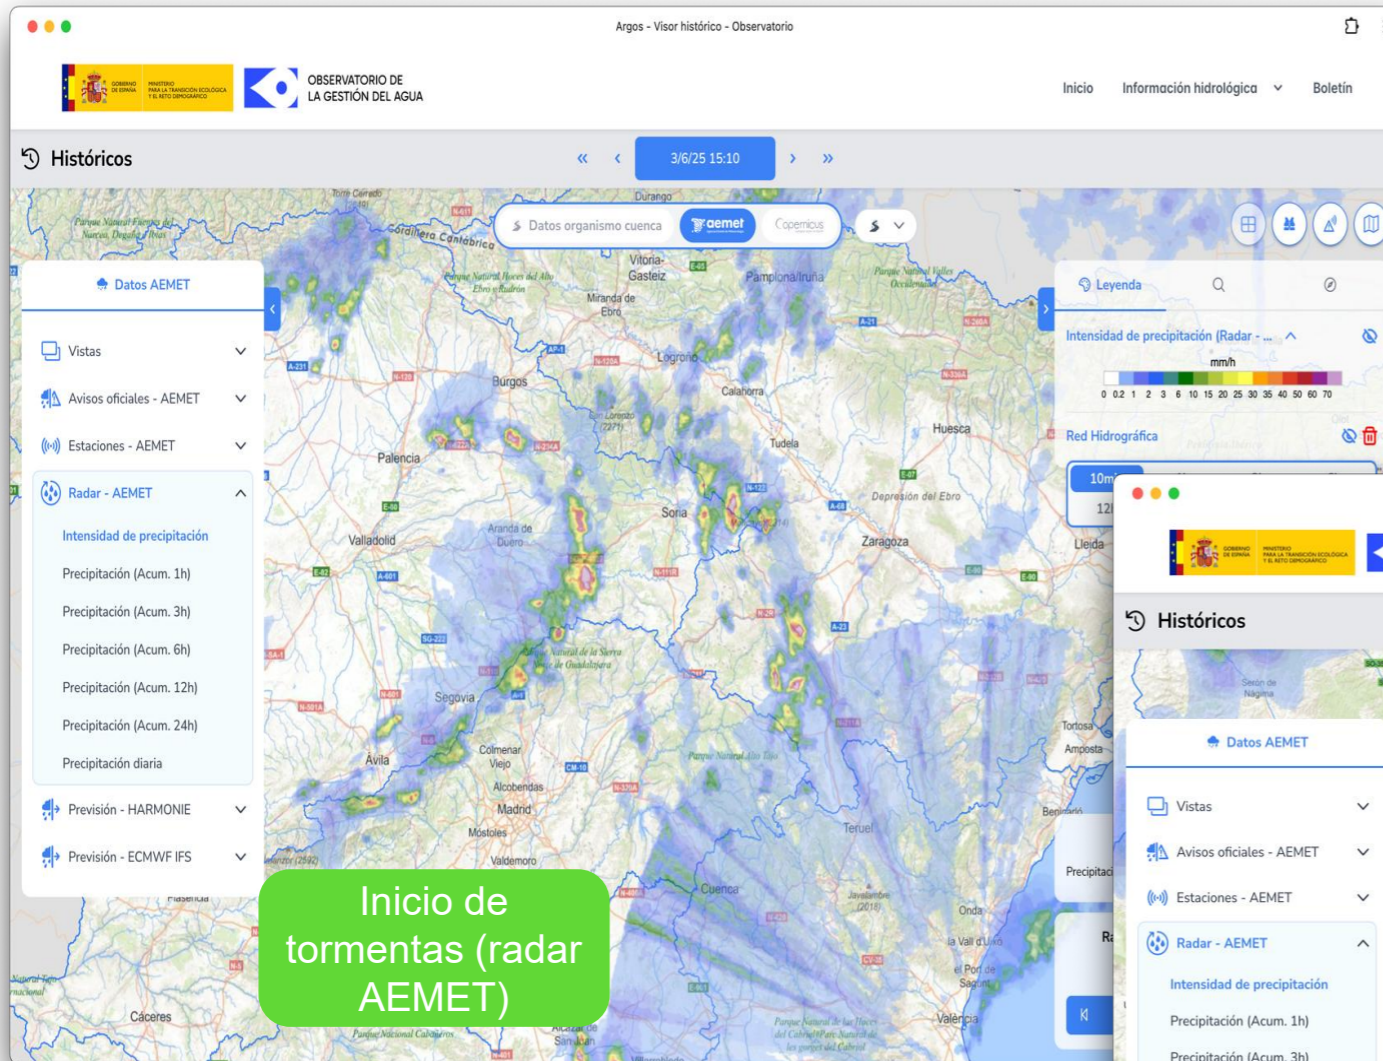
Argos - Visor histórico - Observatorio

GOBIERNO DE ESPAÑA MINISTERIO PARA LA TRANSICIÓN ECOLÓGICA Y EL RETO DEMOGRÁFICO

OBSERVATORIO DE LA GESTIÓN DEL AGUA

Inicio Información hidrológica Boletín

Históricos

« ‹ 3/6/25 15:10 › »

Datos organismo cuenca aemet Copernicus

Datos AEMET

Vistas

Avisos oficiales - AEMET

Estaciones - AEMET

Radar - AEMET

Intensidad de precipitación

Precipitación (Acum. 1h)

Precipitación (Acum. 3h)

Precipitación (Acum. 6h)

Precipitación (Acum. 12h)

Precipitación (Acum. 24h)

Precipitación diaria

Previsión - HARMONIE

Previsión - ECMWF IFS

Leyenda

Intensidad de precipitación (Radar - ...

mm/h

0 0.2 1 2 3 6 10 15 20 25 30 35 40 50 60 70

Red Hidrográfica

10m

12

Vitoria-Gasteiz Pamplona/Iruña Miranda de Ebro Burgos Logroño Calahorra Tudela Huesca Palencia Soria Valladolid Aranda de Duero Zaragoza Lleida Segovia Ávila Colmenar Viejo Alcobendas Madrid Móstoles Valdemoro Teruel Cuenca Cáceres Tortosa Amposta Durango Depresión del Ebro

Inicio de tormentas (radar AEMET)

Históricos

Datos AEMET

Vistas

Avisos oficiales - AEMET

Estaciones - AEMET

Radar - AEMET

Intensidad de precipitación

Precipitación (Acum. 1h)

Precipitación (Acum. 3h)